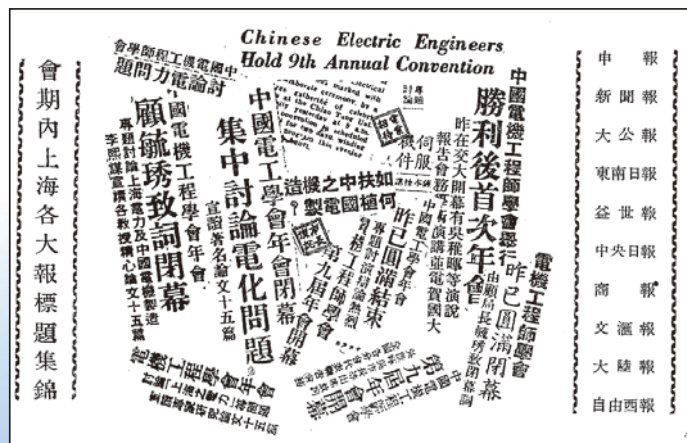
會期內上海各大報標題集錦

Chinese Electric Engineers Hold 9th Annual Convention

中國電機工程師學會討論電力問題

顧毓琇致詞閉幕

中國電機工程學會年會
專題討論上海電力及中國電機製造
李熙謀宣讀各教授論文十五篇

中國電工學會年會閉幕
集中討論電化問題
宣讀著名論文十五篇

如何扶植中國電機之製造

中國電機工程師學會舉行勝利後首次年會
昨在交大開幕有吳稚暉等演說
報告會務
中國電工學會昨已圓滿結束
專題討論以熱烈
第九周年會閉幕

電機工程師學會昨已圓滿閉幕

第九屆年會

申報
新聞報
大公報
東南日報
益世報
中央日報
商報
文滙報
大陸報
自由西報